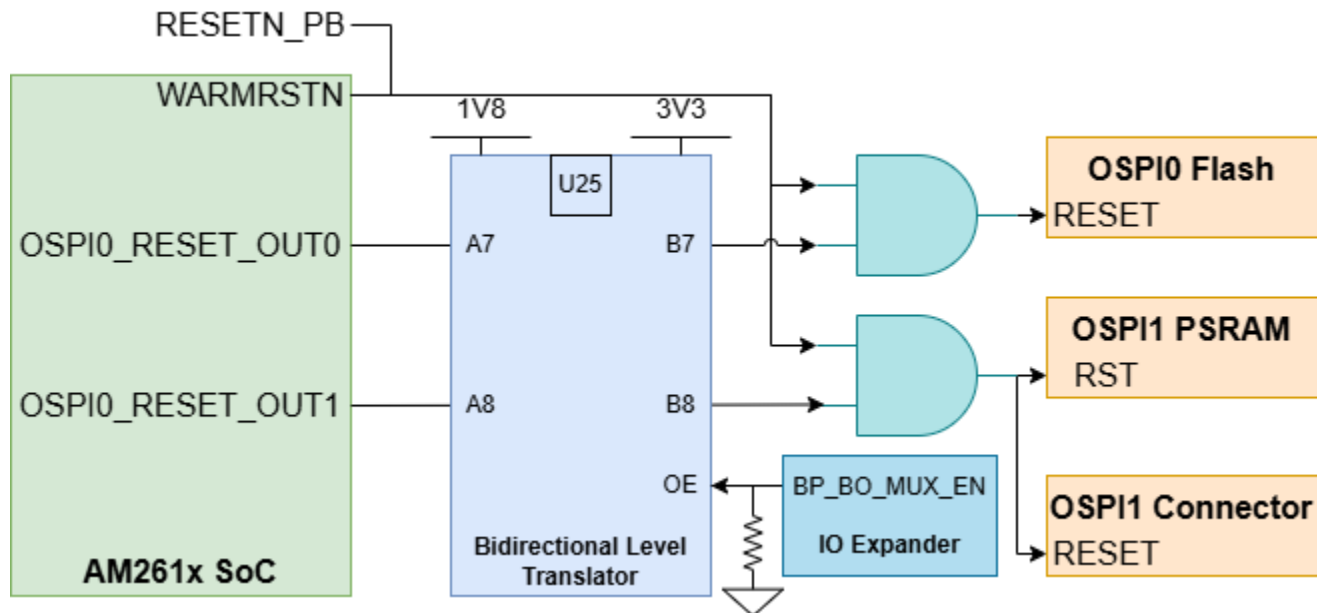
RESETN_PB

WARMRSTN

OSPI0_RESET_OUT0

OSPI0_RESET_OUT1

AM261x SoC

1V8

3V3

U25

A7

B7

A8

B8

OE

Bidirectional Level Translator

BP_BO_MUX_EN

IO Expander

OSPI0 Flash
RESET

OSPI1 PSRAM
RST

OSPI1 Connector
RESET